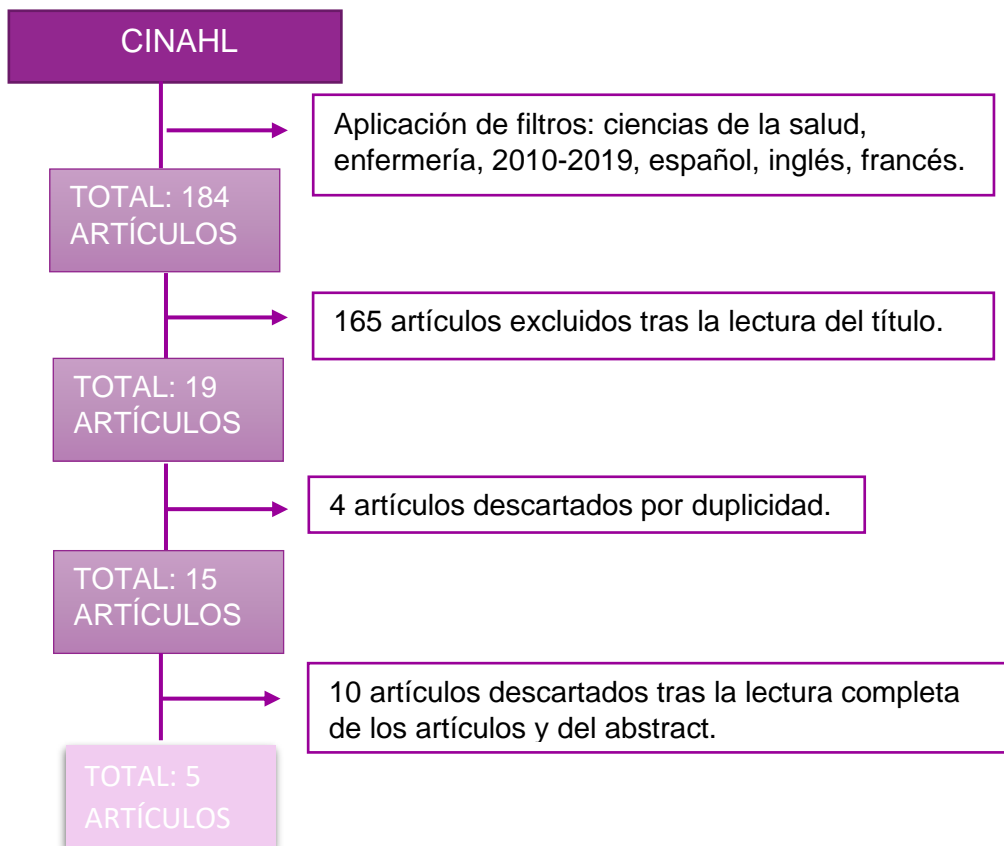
CINAHL

Aplicación de filtros: ciencias de la salud, enfermería, 2010-2019, español, inglés, francés.

TOTAL: 184 ARTÍCULOS

165 artículos excluidos tras la lectura del título.

TOTAL: 19 ARTÍCULOS

4 artículos descartados por duplicidad.

TOTAL: 15 ARTÍCULOS

10 artículos descartados tras la lectura completa de los artículos y del abstract.

TOTAL: 5 ARTÍCULOS